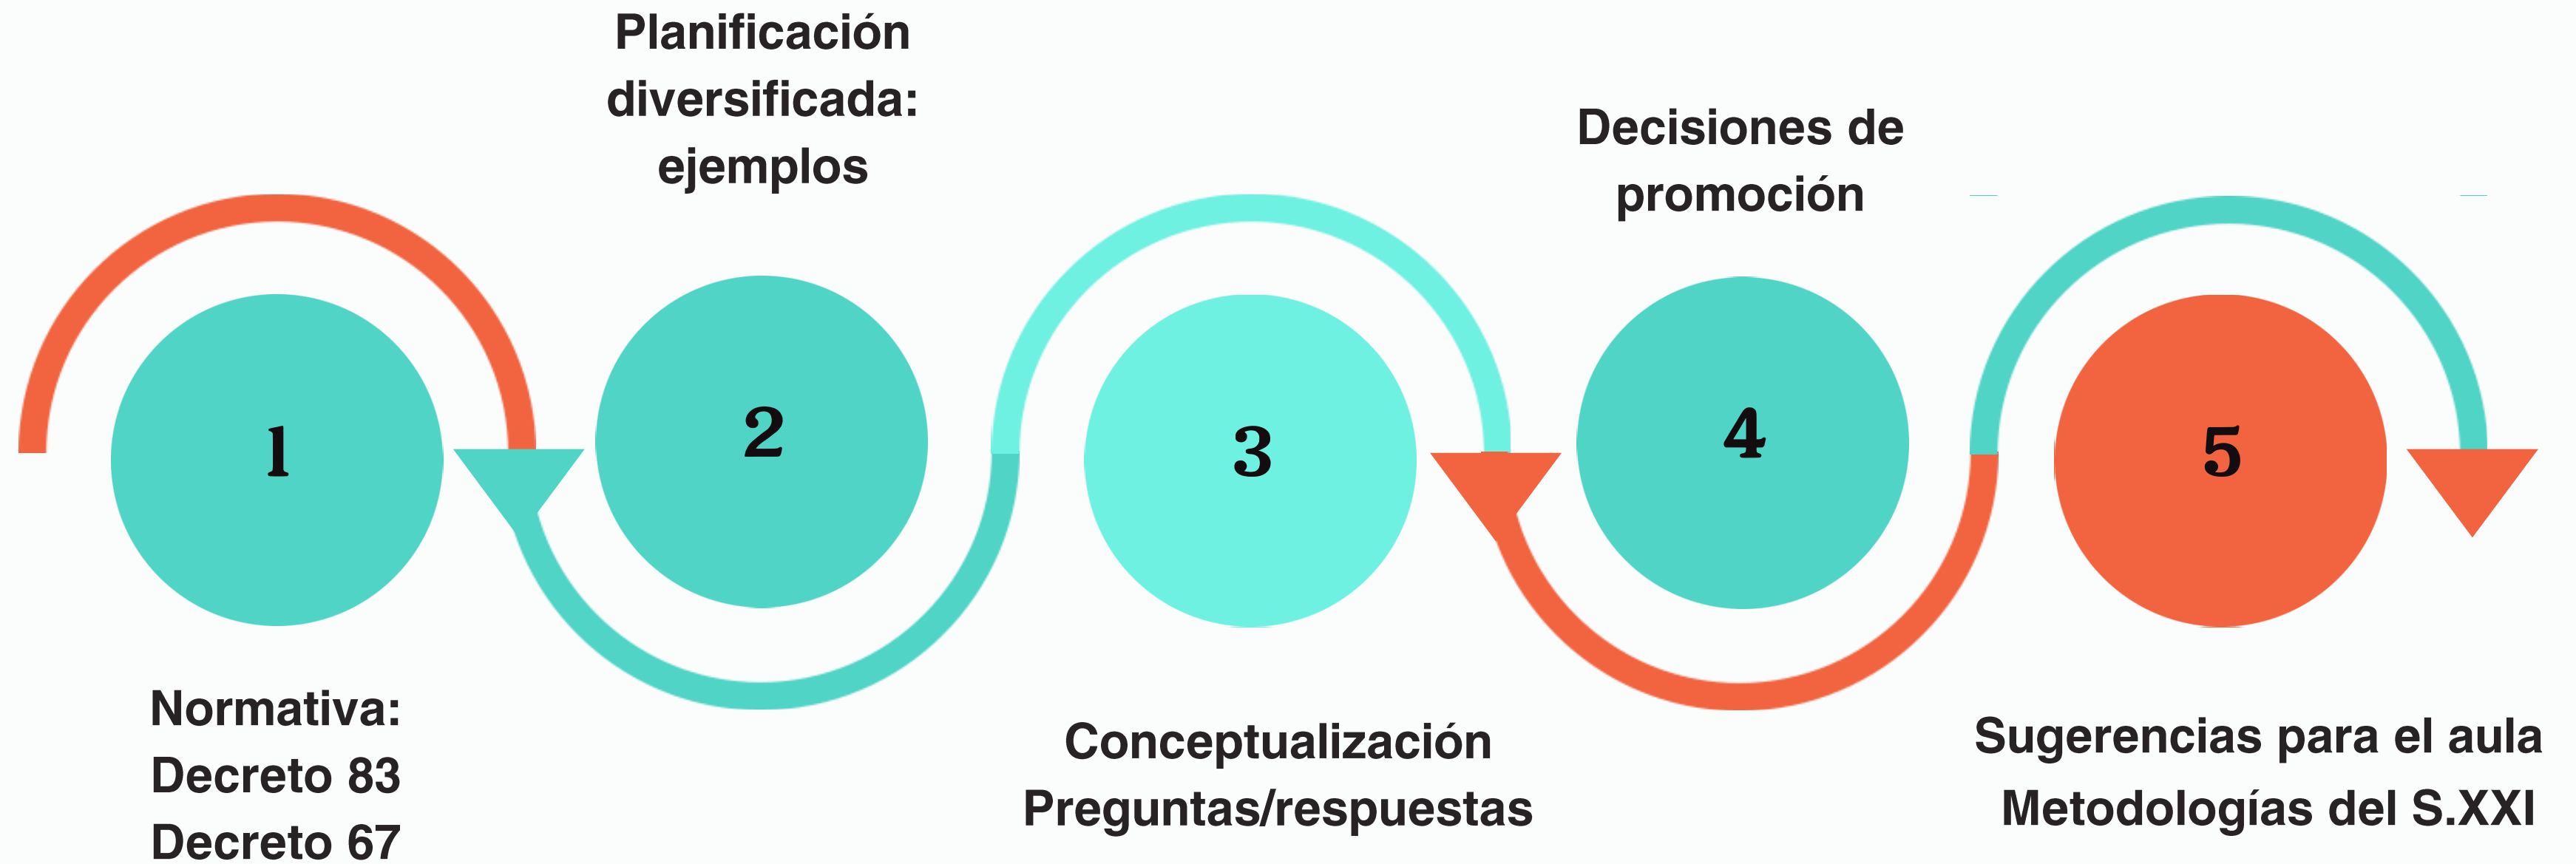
Planificación diversificada: ejemplos

Decisiones de promoción

1

2

3

4

5

Normativa:
Decreto 83
Decreto 67

Conceptualización
Preguntas/respuestas

Sugerencias para el aula
Metodologías del S.XXI